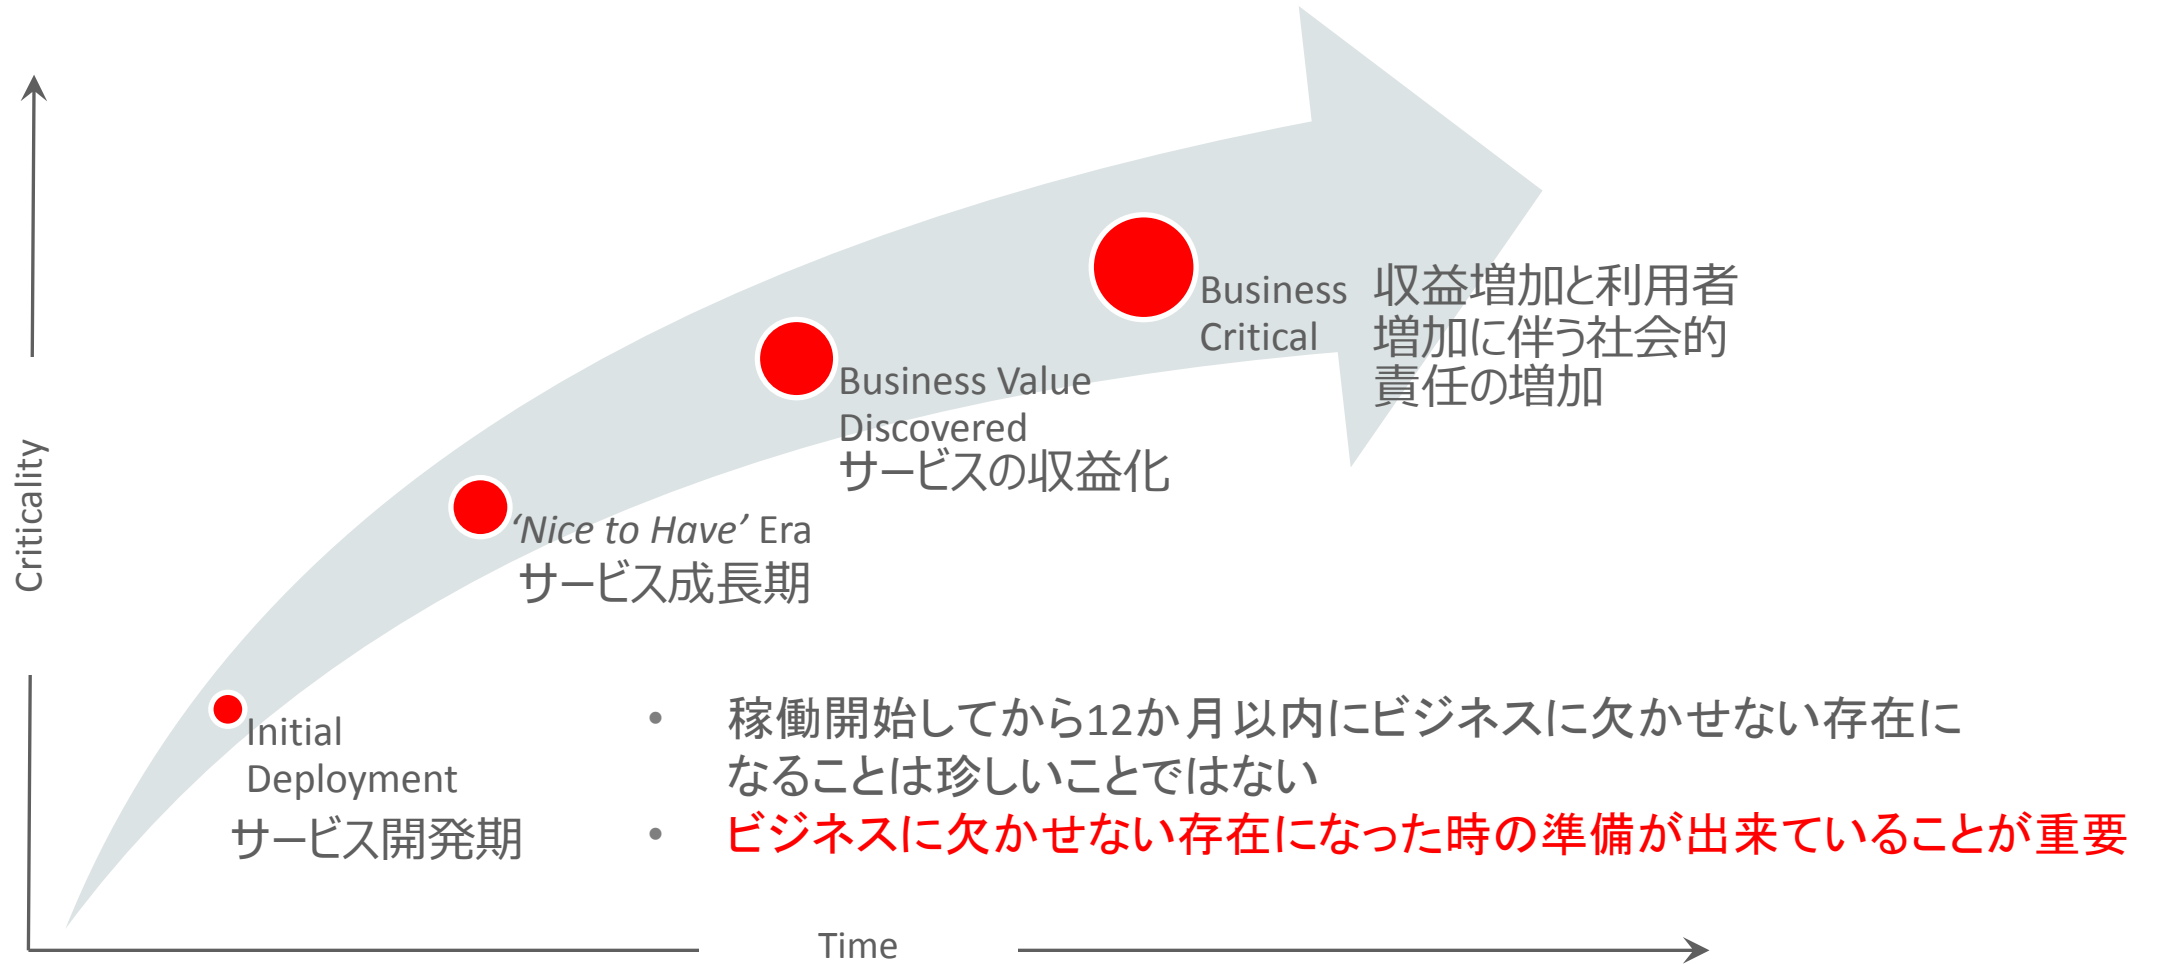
Criticality

Business Critical

収益増加と利用者増加に伴う社会的責任の増加

Business Value Discovered
サービスの収益化

'Nice to Have' Era
サービス成長期

Initial Deployment
サービス開発期

• 稼働開始してから12か月以内にビジネスに欠かせない存在になることは珍しいことではない
• ビジネスに欠かせない存在になった時の準備が出来ていることが重要

Time